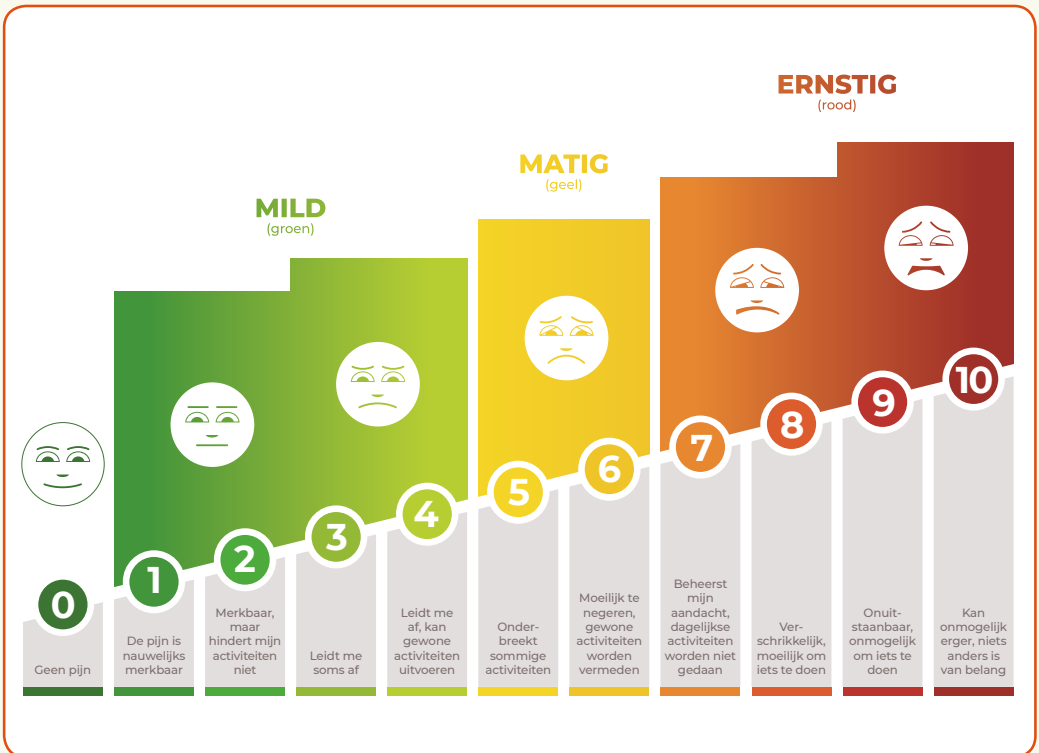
ERNSTIG
(rood)

MATIG
(geel)

MILD
(groen)

0
Geen pijn

1
De pijn is nauwelijks merkbaar

2
Merkbaar, maar hindert mijn activiteiten niet

3
Leidt me soms af

4
Leidt me af, kan gewone activiteiten uitvoeren

5
Onderbreekt sommige activiteiten

6
Moeilijk te negeren, gewone activiteiten worden vermeden

7
Beheerst mijn aandacht, dagelijkse activiteiten worden niet gedaan

8
Verschrikkelijk, moeilijk om iets te doen

9
Onuitstaanbaar, onmogelijk om iets te doen

10
Kan onmogelijk erger, niets anders is van belang